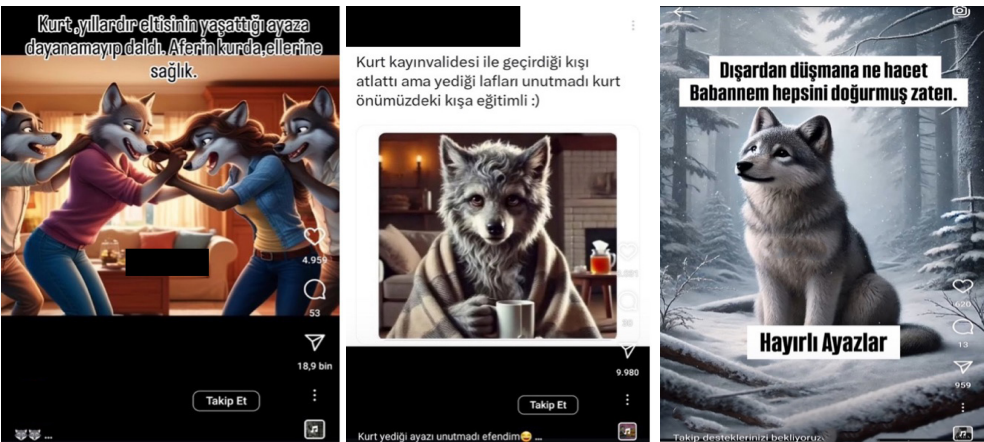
Kurt ,yıllardır eltisinin yaşattığı ayaza dayanamayıp daldı. Aferin kurda,ellerine sağlık.

4.959

53

18,9 bin

Takip Et

🐺🐺 ...

Kurt kayınvalidesi ile geçirdiği kışı atlattı ama yediği lafları unutmadı kurt önümüzdeki kışa eğitimli :)

9.980

Takip Et

Kurt yediği ayazı unutmadı efendim😂 ...

Dışardan düşmana ne hacet Babannem hepsini doğurmuş zaten.

Hayırlı Ayazlar

620

13

959

Takip desteklerinizi bekliyoruz